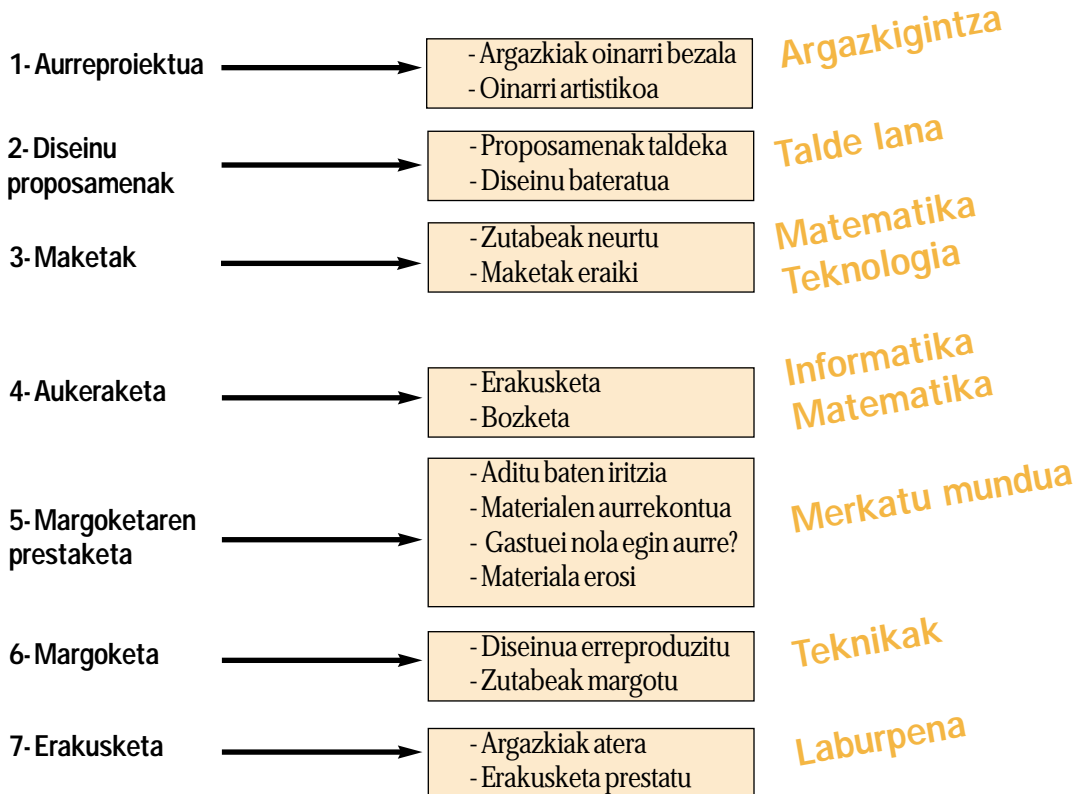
1- Aurreproiektua

- Argazkiak oinarri bezala
- Oinarri artistikoa

Argazkigintza

2- Diseinu proposamenak

- Proposamenak taldeka
- Diseinu bateratua

Talde lana

3- Maketak

- Zutabeak neurtu
- Maketak eraiki

Matematika
Teknologia

4- Aukeraketa

- Erakusketa
- Bozketa

Informatika
Matematika

5- Margoketaren prestaketa

- Aditu baten iritzia
- Materialen aurrekontua
- Gastuei nola egin aurre?
- Materiala erosi

Merkatu mundua

6- Margoketa

- Diseinua erreproduzitu
- Zutabeak margotu

Teknikak

7- Erakusketa

- Argazkiak atera
- Erakusketa prestatu

Laburpena